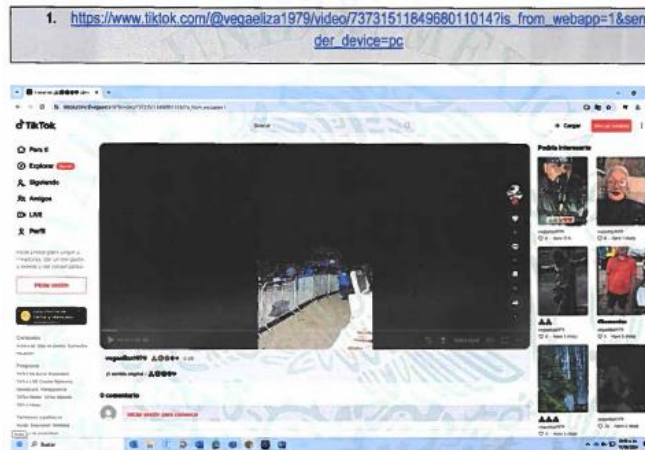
1. https://www.tiktok.com/@vegaeliza1979/video/7373151184968011014?is_from_webapp=1&sender_device=pc

TikTok

Buscar

Cargar

Iniciar sesión

Para ti

Explorar

Siguiendo

Amigos

LIVE

Perfil

Iniciar sesión

Podría interesarte

vegaeliza1979

0 comentarios

Iniciar sesión para comentar

Buscar